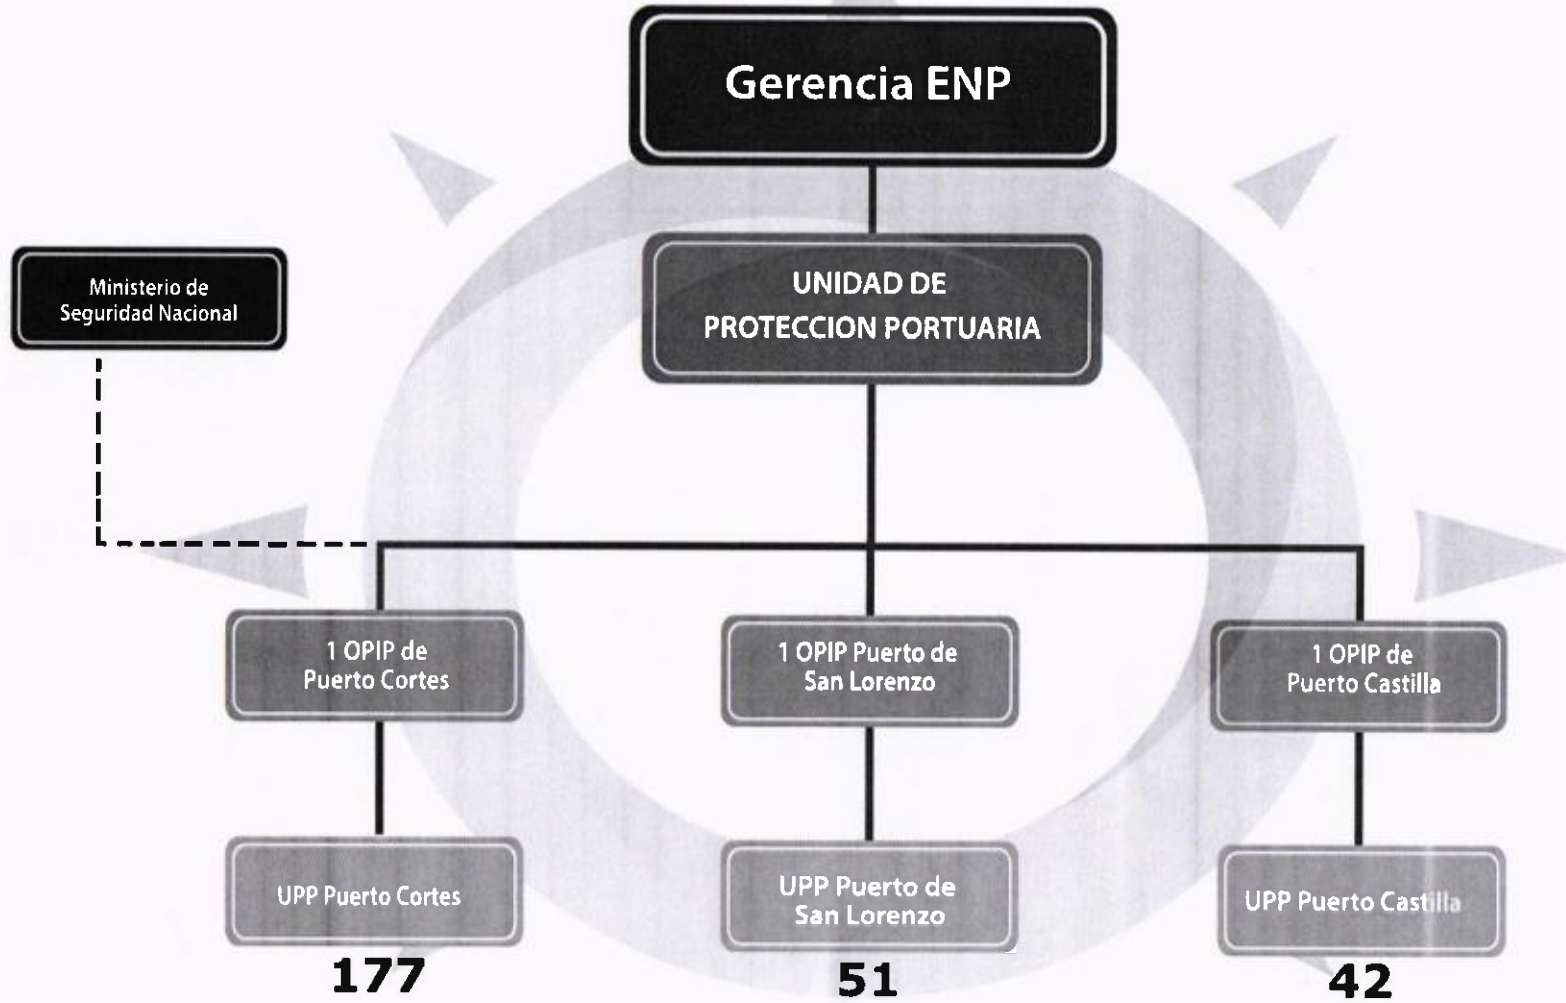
Gerencia ENP

Ministerio de Seguridad Nacional

UNIDAD DE PROTECCION PORTUARIA

1 OPIP de Puerto Cortes

1 OPIP Puerto de San Lorenzo

1 OPIP de Puerto Castilla

UPP Puerto Cortes

UPP Puerto de San Lorenzo

UPP Puerto Castilla

177

51

42